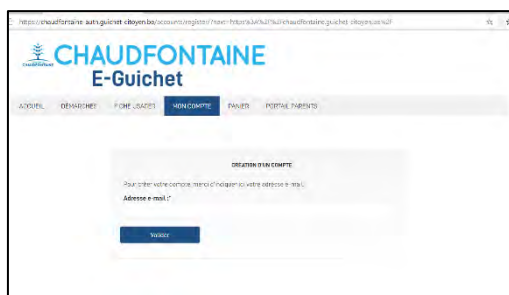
https://chaudfontaine-auth.guichet-citoyen.be/accounts/register/?next=https%3A%2F%2Fchaudfontaine.guichet-citoyen.be%2F

CHAUDFONTAINE
E-Guichet

ACCUEIL DÉMARCHES FICHE USAGER MON COMPTE PANIER PORTAIL PARENTS

CREATION D'UN COMPTE

Pour créer votre compte, merci d'indiquer ici votre adresse e-mail.

Adresse e-mail :*

Valider